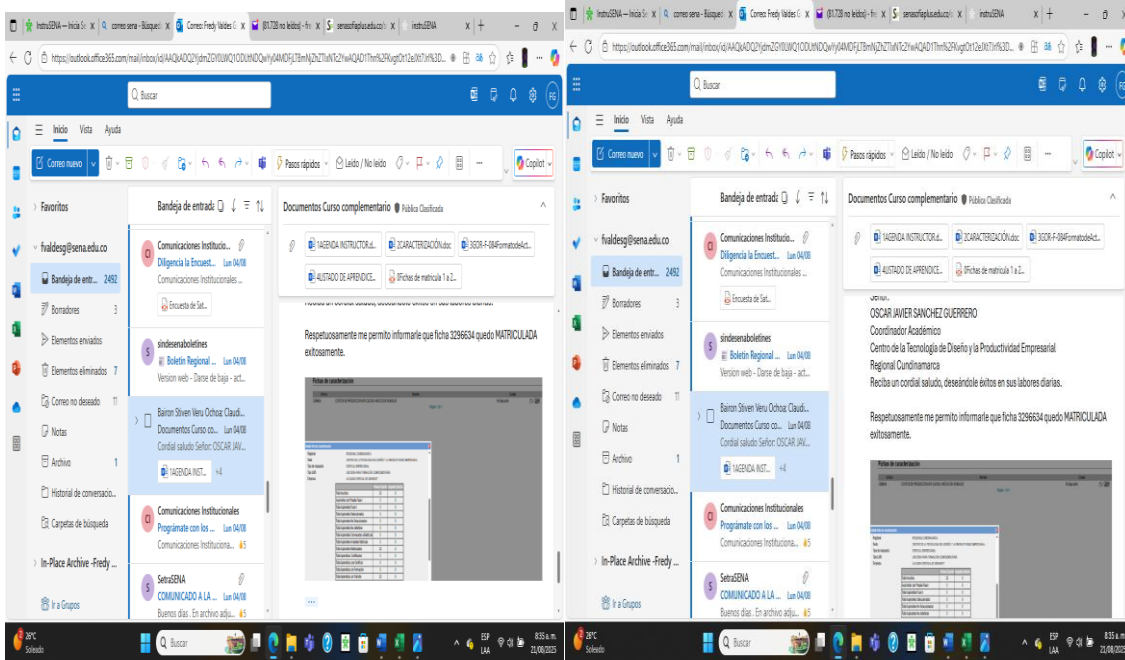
InstruSENA — Inicia Se | correo sena - Búsqued | Correo: Fredy Valdes | (81.728 no leídos) | senasofiaplus.edu.co | instruSENA

https://outlook.office365.com/mail/inbox/id/AAQkADQ2YjdmZGY0LWQ1ODUtNDQwYy04MDFjLTBmNjZhZTIxNTc2YwAQAD1Thn%2FKvgtOt12eXtl7irl%3D...

Buscar

Inicio Vista Ayuda

Correo nuevo | Pasos rápidos | Leído / No leído | Copilot

Favoritos

fvaldesg@sena.edu.co

Bandeja de entr... 2492

Borradores 3

Elementos enviados

Elementos eliminados 7

Correo no deseado 11

Notas

Archivo 1

Historial de conversacio...

Carpetas de búsqueda

In-Place Archive -Fredy ...

Ir a Grupos

Bandeja de entrada

Comunicaciones Institucio...
Diligencia la Encuest... Lun 04/08
Comunicaciones Institucionales ...
Encuesta de Sat...

sindesenaboletines
Boletín Regional ... Lun 04/08
Version web - Darse de baja - act...

Bairon Stiven Veru Ochoa; Claudi...
Documentos Curso co... Lun 04/08
Cordial saludo Señor: OSCAR JAV...
1AGENDA INST... +4

Comunicaciones Institucionales
Prográmate con los ... Lun 04/08
Comunicaciones Instituciona... 5

SetraSENA
COMUNICADO A LA ... Lun 04/08
Buenos días . En archivo adju... 5

Documentos Curso complementario Pública Clasificada

1AGENDA INSTRUCTOR.d... | 2CARACTERIZACIÓN.doc | 3GOR-F-084FormatodeAct... | 4LISTADO DE APRENDICE... | 8Fichas de matricula 1 a 2...

Señor:
OSCAR JAVIER SANCHEZ GUERRERO
Coordinador Académico
Centro de la Tecnología de Diseño y la Productividad Empresarial
Regional Cundinamarca
Reciba un cordial saludo, deseándole éxitos en sus labores diarias.

Respetuosamente me permito informarle que ficha 3296634 quedo MATRICULADA exitosamente.

Fichas de caracterización

28°C Soleado | Buscar | ESP LAA | 8:35 a.m. 21/08/2025